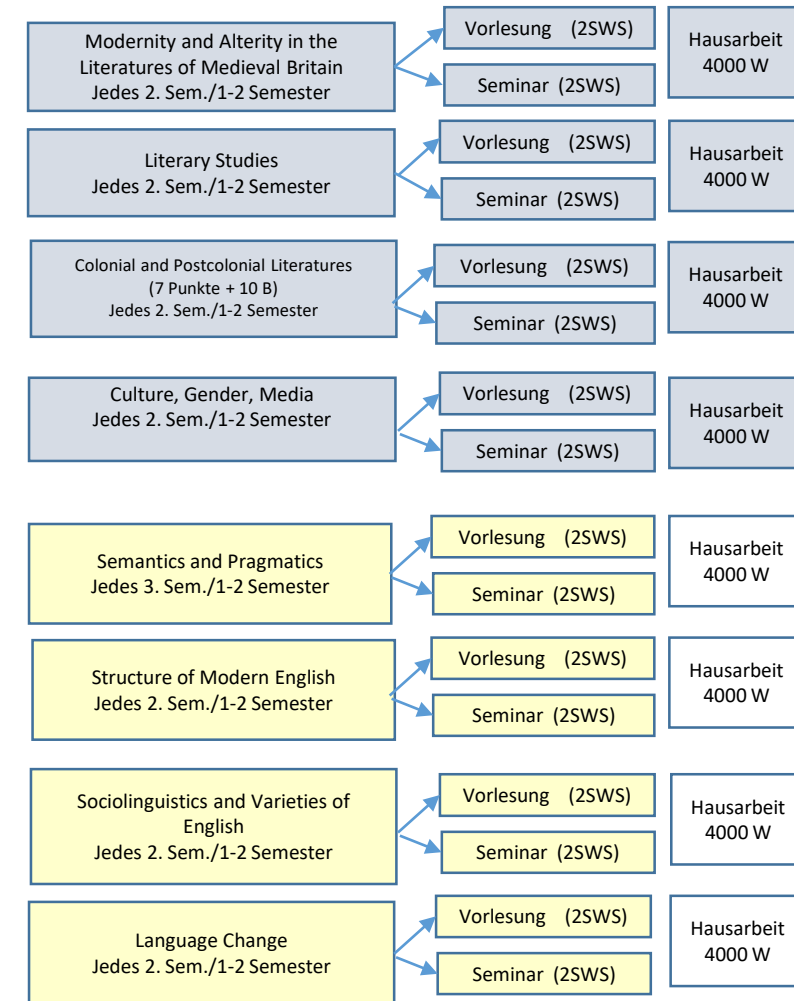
Modernity and Alterity in the Literatures of Medieval Britain
Jedes 2. Sem./1-2 Semester

Vorlesung (2SWS)

Seminar (2SWS)

Hausarbeit 4000 W

Literary Studies
Jedes 2. Sem./1-2 Semester

Vorlesung (2SWS)

Seminar (2SWS)

Hausarbeit 4000 W

Colonial and Postcolonial Literatures
(7 Punkte + 10 B)
Jedes 2. Sem./1-2 Semester

Vorlesung (2SWS)

Seminar (2SWS)

Hausarbeit 4000 W

Culture, Gender, Media
Jedes 2. Sem./1-2 Semester

Vorlesung (2SWS)

Seminar (2SWS)

Hausarbeit 4000 W

Semantics and Pragmatics
Jedes 3. Sem./1-2 Semester

Vorlesung (2SWS)

Seminar (2SWS)

Hausarbeit 4000 W

Structure of Modern English
Jedes 2. Sem./1-2 Semester

Vorlesung (2SWS)

Seminar (2SWS)

Hausarbeit 4000 W

Sociolinguistics and Varieties of English
Jedes 2. Sem./1-2 Semester

Vorlesung (2SWS)

Seminar (2SWS)

Hausarbeit 4000 W

Language Change
Jedes 2. Sem./1-2 Semester

Vorlesung (2SWS)

Seminar (2SWS)

Hausarbeit 4000 W